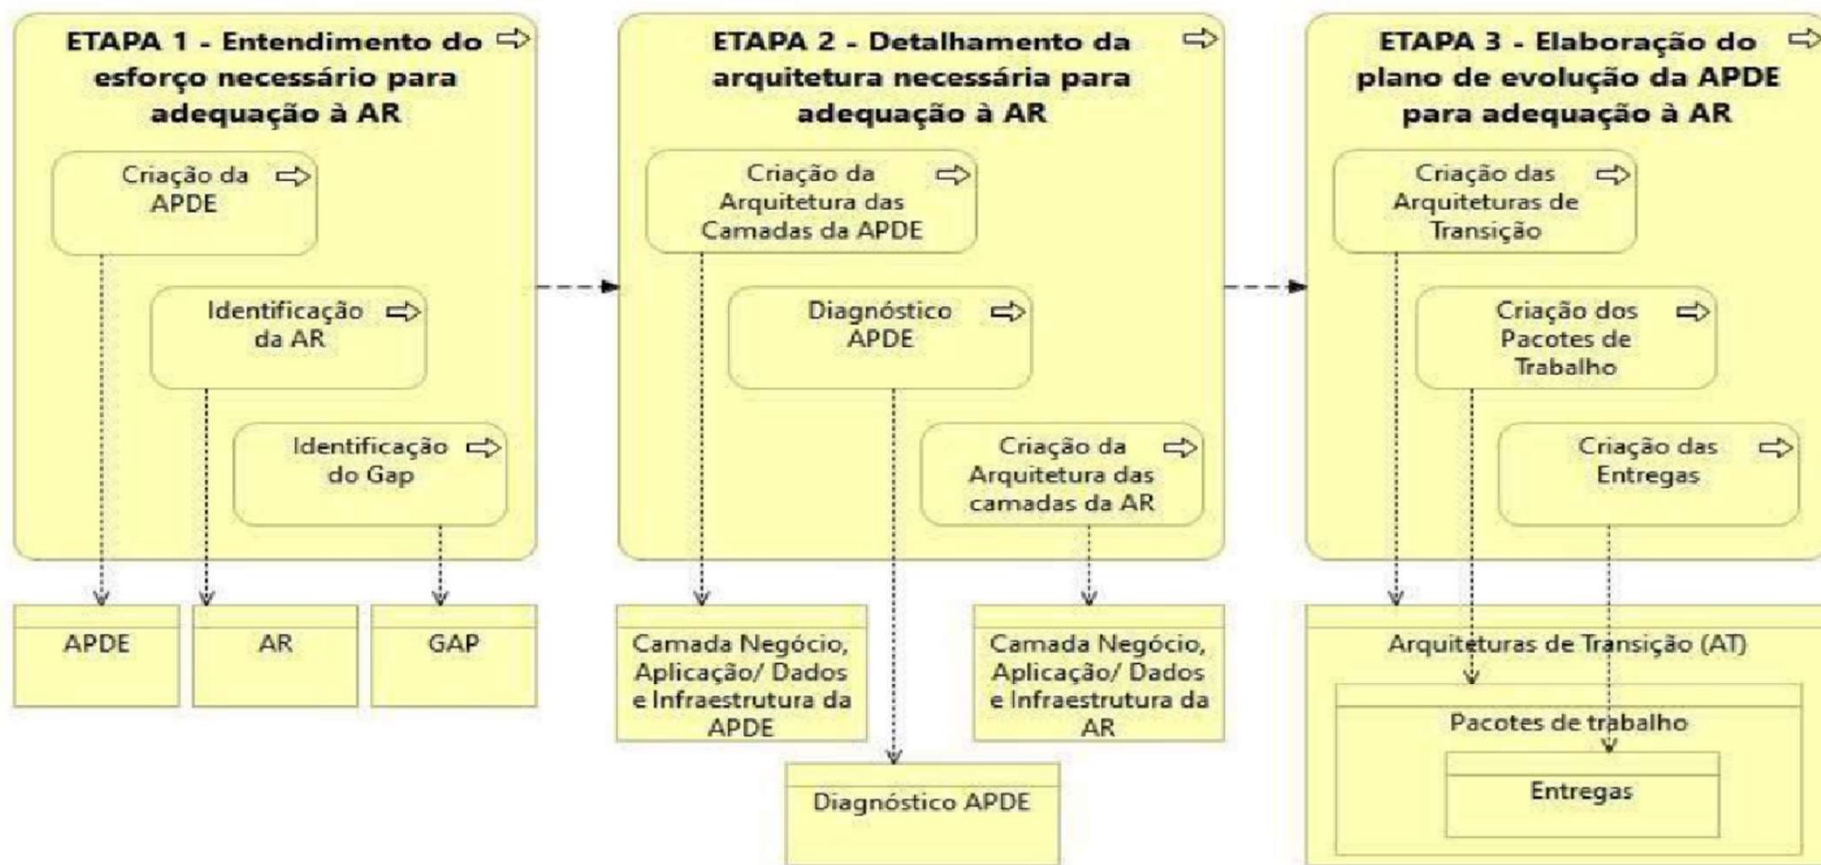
ETAPA 1 - Entendimento do esforço necessário para adequação à AR

Criação da APDE

Identificação da AR

Identificação do Gap

APDE

AR

GAP

ETAPA 2 - Detalhamento da arquitetura necessária para adequação à AR

Criação da Arquitetura das Camadas da APDE

Diagnóstico APDE

Criação da Arquitetura das camadas da AR

Camada Negócio, Aplicação/ Dados e Infraestrutura da APDE

Camada Negócio, Aplicação/ Dados e Infraestrutura da AR

Diagnóstico APDE

ETAPA 3 - Elaboração do plano de evolução da APDE para adequação à AR

Criação das Arquiteturas de Transição

Criação dos Pacotes de Trabalho

Criação das Entregas

Arquiteturas de Transição (AT)

Pacotes de trabalho

Entregas